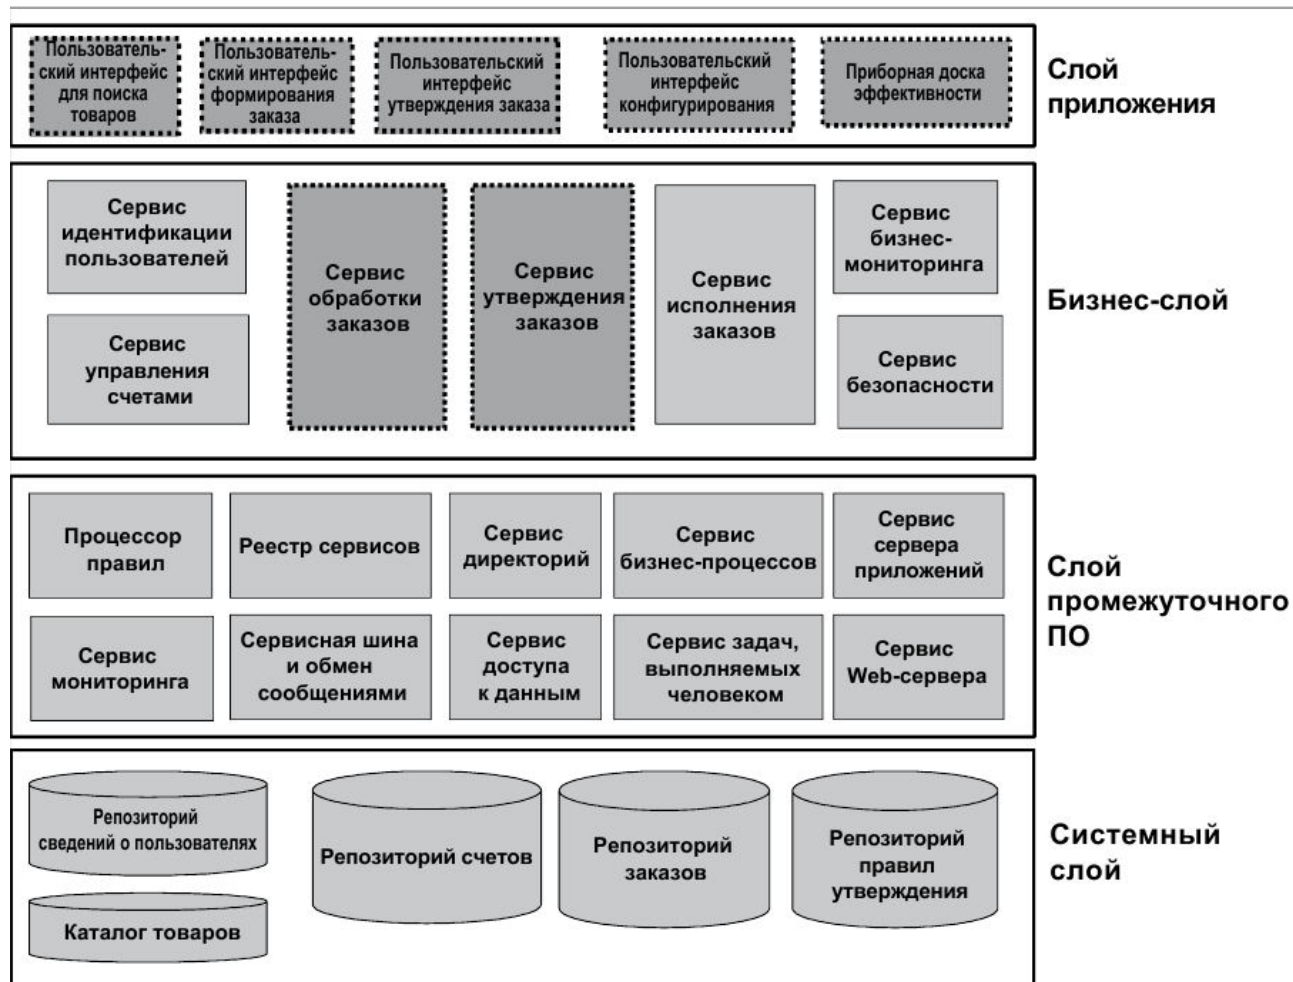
Пользовательский интерфейс для поиска товаров

Пользовательский интерфейс формирования заказа

Пользовательский интерфейс утверждения заказа

Пользовательский интерфейс конфигурирования

Приборная доска эффективности

Слой приложения

Сервис идентификации пользователей

Сервис управления счетами

Сервис обработки заказов

Сервис утверждения заказов

Сервис исполнения заказов

Сервис бизнес-мониторинга

Сервис безопасности

Бизнес-слой

Процессор правил

Реестр сервисов

Сервис директорий

Сервис бизнес-процессов

Сервис сервера приложений

Сервис мониторинга

Сервисная шина и обмен сообщениями

Сервис доступа к данным

Сервис задач, выполняемых человеком

Сервис Web-сервера

Слой промежуточного ПО

Репозиторий сведений о пользователях

Каталог товаров

Репозиторий счетов

Репозиторий заказов

Репозиторий правил утверждения

Системный слой